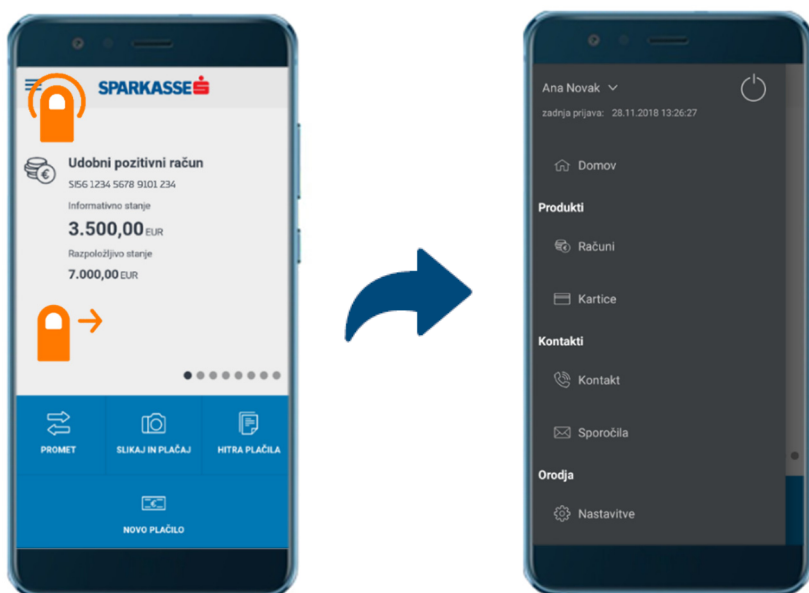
SPARKASSE

Udobni pozitivni račun
SI56 1234 5678 9101 234
Informativno stanje
3.500,00 EUR
Razpoložljivo stanje
7.000,00 EUR

PROMET
SLIKAJ IN PLAČAJ
HITRA PLAČILA
NOVO PLAČILO

Ana Novak
zadnja prijava: 28.11.2018 13:26:27

Domov
Produkti
Računi
Kartice
Kontakti
Kontakt
Sporočila
Orodja
Nastavitve